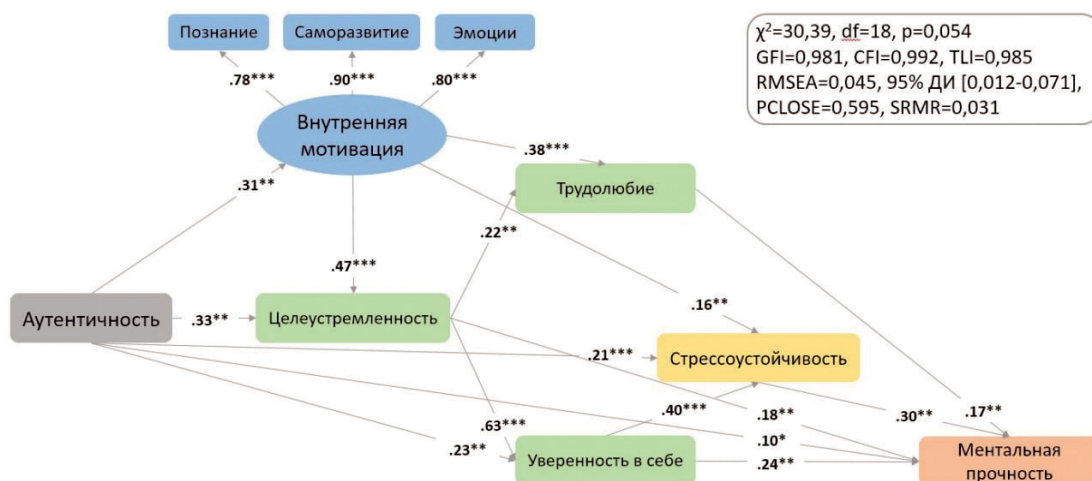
Познание
Саморазвитие
Эмоции

$\chi^2$=30,39, df=18, p=0,054
GFI=0,981, CFI=0,992, TLI=0,985
RMSEA=0,045, 95% ДИ [0,012-0,071],
PCLOSE=0,595, SRMR=0,031

.78***
.90***
.80***

Внутренняя мотивация

.38***
.31**
Трудолюбие
.22**
.47***
Аутентичность
.33**
Целеустремленность
.16**
.21***
Стрессоустойчивость
.63***
.40***
.18**
.30**
.17**
.10*
.23**
Уверенность в себе
.24**
Ментальная прочность